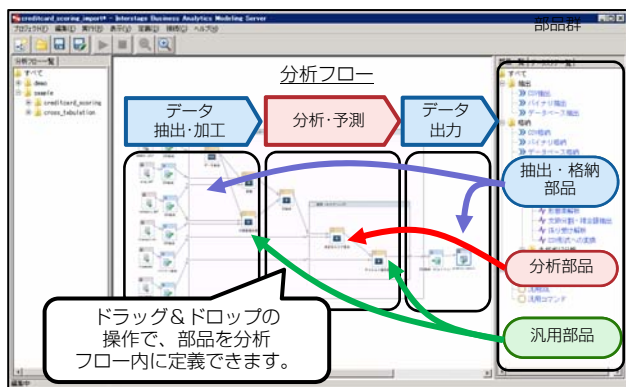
creditcard_scoring_import* - Interstage Business Analytics Modeling Server

プロジェクト(P) 編集(E) 実行(R) 表示(V) 定義(D) 規格(S) ヘルプ(H)

部品群

分析フロー一覧

すべて

demo

sample

creditcard_scoring

cross_tabulation

分析フロー

データ抽出･加工

分析･予測

データ出力

部品一覧

すべて

抽出

CSV抽出

バイナリ抽出

データベース抽出

格納

CSV格納

バイナリ格納

データベース格納

抽出・格納部品

分析部品

汎用部品

汎用コマンド

ドラッグ＆ドロップの操作で、部品を分析フロー内に定義できます。

編集中